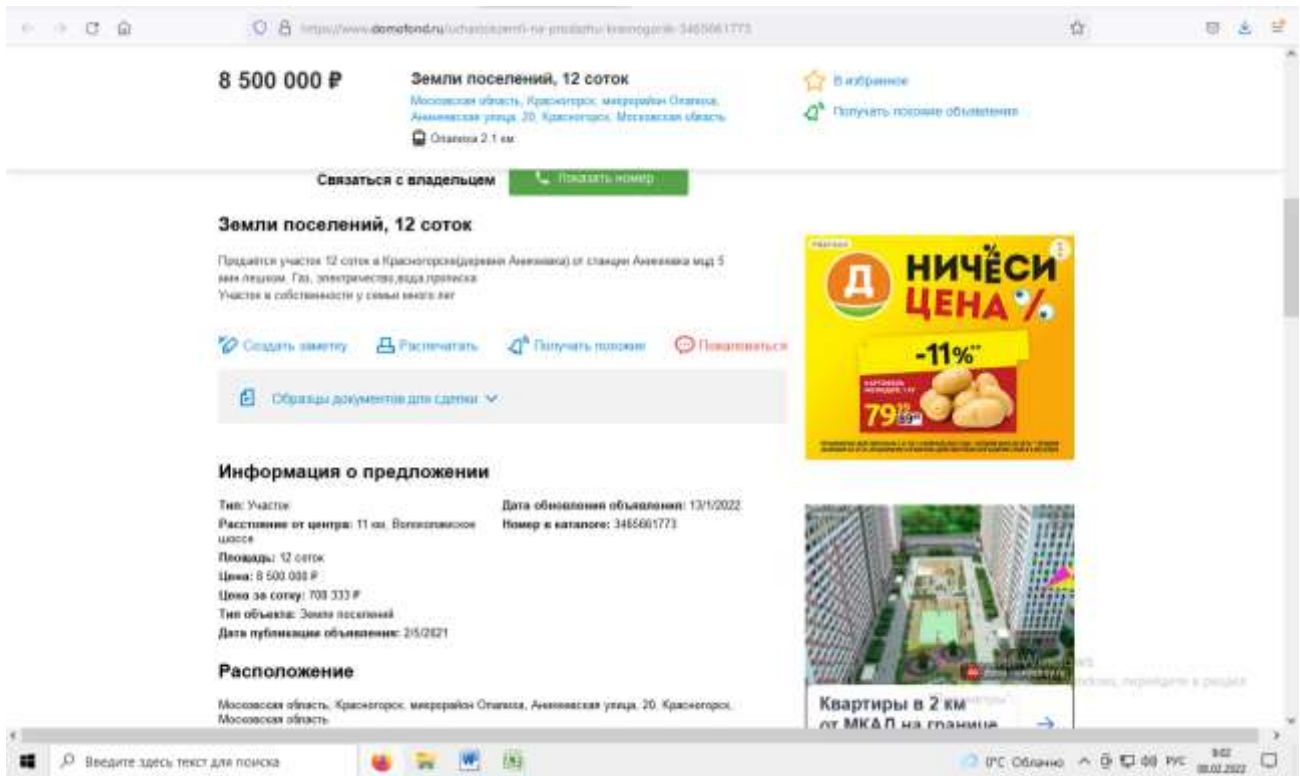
https://www.domofond.ru/uchastokzemli-na-prodazhu-krasnogorsk-3465661773

8 500 000 ₽

Земли поселений, 12 соток

Московская область, Красногорск, микрорайон Опалиха, Аникеевская улица, 20, Красногорск, Московская область

Опалиха 2.1 км

В избранное

Получать похожие объявления

Связаться с владельцем

Показать номер

Земли поселений, 12 соток

Продается участок 12 соток в Красногорске(деревня Аникеевка) от станции Аникеевка мцд 5 мин пешком. Газ, электричество,вода,прописка
Участок в собственности у семьи много лет

Создать заметку

Распечатать

Получать похожие

Пожаловаться

Образцы документов для сделки

Информация о предложении

Тип: Участок

Расстояние от центра: 11 км, Волоколамское шоссе

Площадь: 12 соток

Цена: 8 500 000 ₽

Цена за сотку: 708 333 ₽

Тип объекта: Земли поселений

Дата публикации объявления: 2/5/2021

Дата обновления объявления: 13/1/2022

Номер в каталоге: 3465661773

Расположение

Московская область, Красногорск, микрорайон Опалиха, Аникеевская улица, 20, Красногорск, Московская область

Д

НИЧЁСИ ЦЕНА %

-11%

79

Квартиры в 2 км от МКАД на границе

Активация Windows

Чтобы активировать Windows, перейдите в раздел

Введите здесь текст для поиска

0°C Облачно

РУС

9:02

08.02.2022